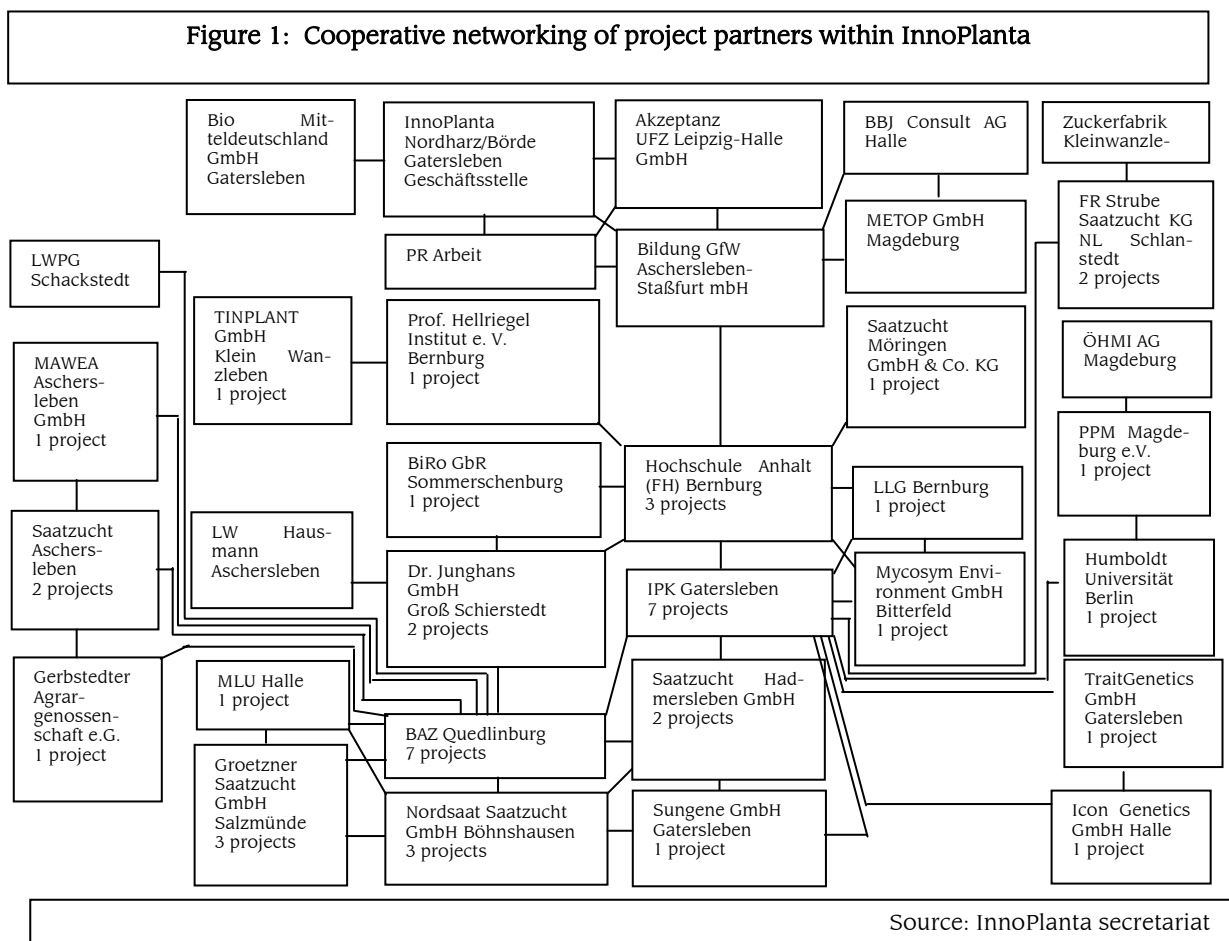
Figure 1: Cooperative networking of project partners within InnoPlanta

Bio Mitteldeutschland GmbH Gatersleben

InnoPlanta Nordharz/Börde Gatersleben Geschäftsstelle

Akzeptanz UFZ Leipzig-Halle GmbH

BBJ Consult AG Halle

Zuckerfabrik Kleinwanzle-

PR Arbeit

Bildung GfW Aschersleben-Staßfurt mbH

METOP GmbH Magdeburg

FR Strube Saatzucht KG NL Schlanstedt 2 projects

LWPG Schackstedt

TINPLANT GmbH Klein Wanzleben 1 project

Prof. Hellriegel Institut e. V. Bernburg 1 project

Saatzucht Möringen GmbH & Co. KG 1 project

ÖHMI AG Magdeburg

MAWEA Aschersleben GmbH 1 project

PPM Magdeburg e.V. 1 project

BiRo GbR Sommerschenburg 1 project

Hochschule Anhalt (FH) Bernburg 3 projects

LLG Bernburg 1 project

Saatzucht Aschersleben 2 projects

LW Hausmann Aschersleben

Dr. Junghans GmbH Groß Schierstedt 2 projects

IPK Gatersleben 7 projects

Mycosym Environment GmbH Bitterfeld 1 project

Humboldt Universität Berlin 1 project

Gerbstedter Agrargenossenschaft e.G. 1 project

MLU Halle 1 project

Saatzucht Hadmersleben GmbH 2 projects

TraitGenetics GmbH Gatersleben 1 project

BAZ Quedlinburg 7 projects

Groetzner Saatzucht GmbH Salzmünde 3 projects

Nordsaat Saatzucht GmbH Böhnshausen 3 projects

Sungene GmbH Gatersleben 1 project

Icon Genetics GmbH Halle 1 project

Source: InnoPlanta secretariat